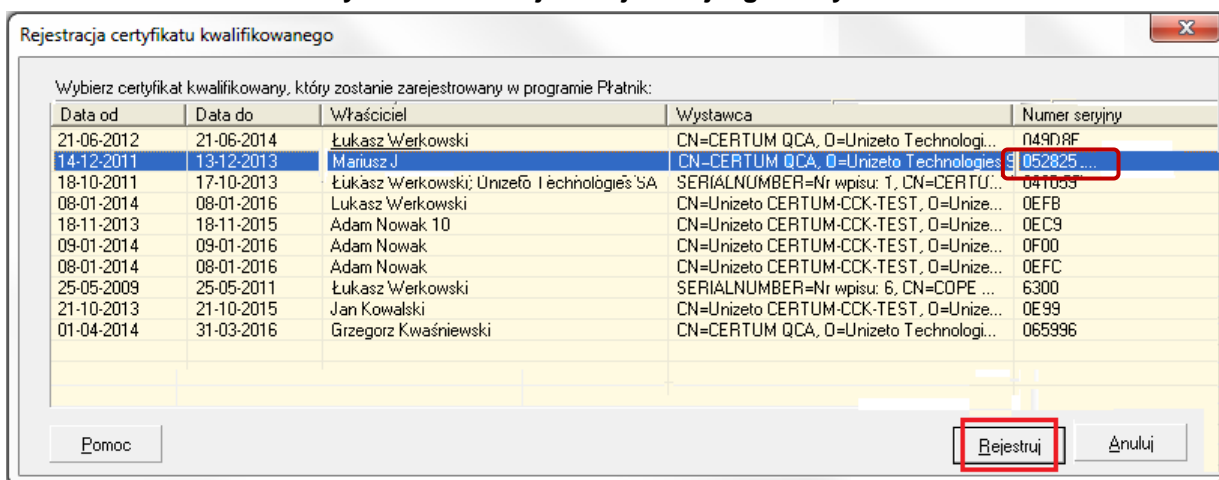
Rejestracja certyfikatu kwalifikowanego

Wybierz certyfikat kwalifikowany, który zostanie zarejestrowany w programie Płatnik:

| Data od | Data do | Właściciel | Wystawca | Numer seryjny |
|---|---|---|---|---|
| 21-06-2012 | 21-06-2014 | Łukasz Werkowski | CN=CERTUM QCA, O=Unizeto Technologi... | 049D8F |
| 14-12-2011 | 13-12-2013 | Mariusz J | CN=CERTUM QCA, O=Unizeto Technologies S | 052825.... |
| 18-10-2011 | 17-10-2013 | Łukasz Werkowski; Unizeto Technologies SA | SERIALNUMBER=Nr wpisu: 1, CN=CERTU... | 041659 |
| 08-01-2014 | 08-01-2016 | Lukasz Werkowski | CN=Unizeto CERTUM-CCK-TEST, O=Unize... | 0EFB |
| 18-11-2013 | 18-11-2015 | Adam Nowak 10 | CN=Unizeto CERTUM-CCK-TEST, O=Unize... | 0EC9 |
| 09-01-2014 | 09-01-2016 | Adam Nowak | CN=Unizeto CERTUM-CCK-TEST, O=Unize... | 0F00 |
| 08-01-2014 | 08-01-2016 | Adam Nowak | CN=Unizeto CERTUM-CCK-TEST, O=Unize... | 0EFC |
| 25-05-2009 | 25-05-2011 | Łukasz Werkowski | SERIALNUMBER=Nr wpisu: 6, CN=COPE ... | 6300 |
| 21-10-2013 | 21-10-2015 | Jan Kowalski | CN=Unizeto CERTUM-CCK-TEST, O=Unize... | 0E99 |
| 01-04-2014 | 31-03-2016 | Grzegorz Kwaśniewski | CN=CERTUM QCA, O=Unizeto Technologi... | 065996 |

Pomoc

Rejestruj

Anuluj